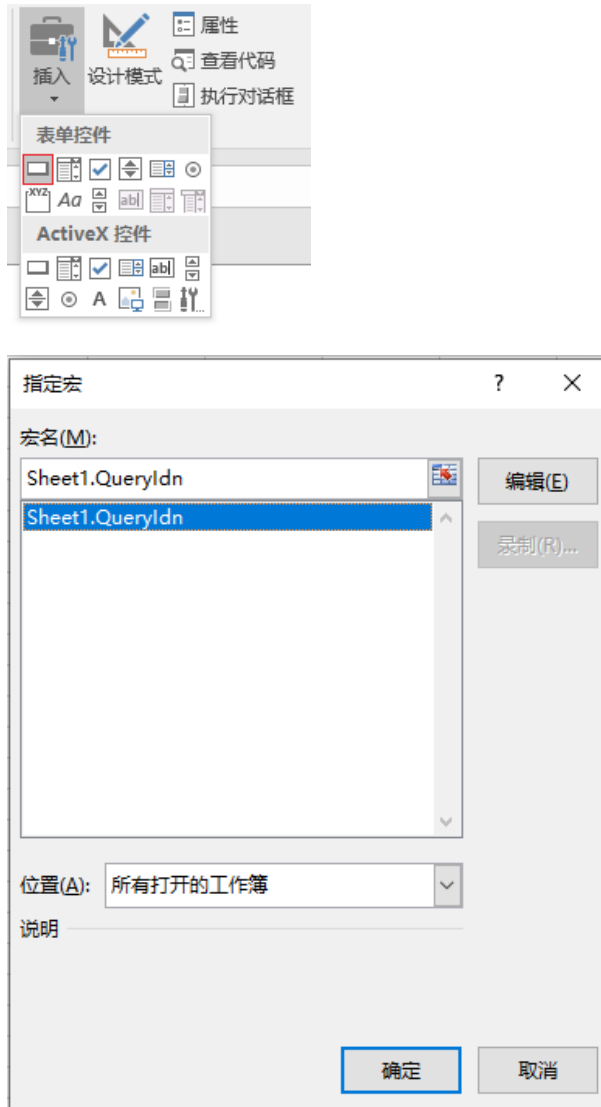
插入 设计模式 属性 查看代码 执行对话框

表单控件

XYZ Aa abl

ActiveX 控件

abl A

指定宏 ? X

宏名(M):

Sheet1.QueryIdn

Sheet1.QueryIdn

编辑(E)

录制(R)...

位置(A): 所有打开的工作簿

说明

确定 取消